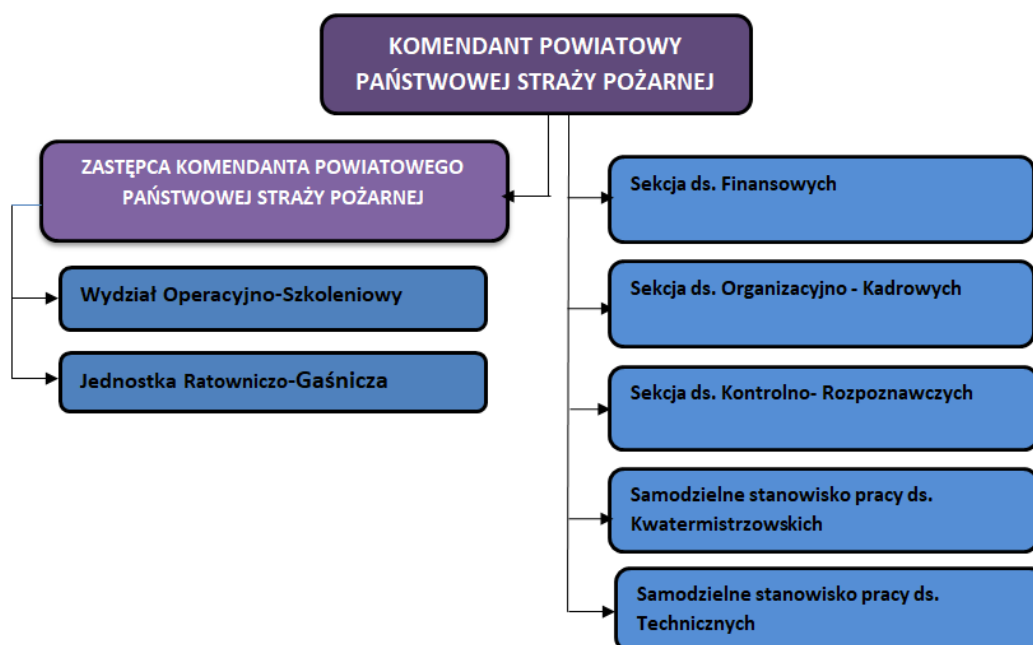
KOMENDANT POWIATOWY PAŃSTWOWEJ STRAŻY POŻARNEJ

ZASTĘPCA KOMENDANTA POWIATOWEGO PAŃSTWOWEJ STRAŻY POŻARNEJ

Wydział Operacyjno-Szkoleniowy

Jednostka Ratowniczo-Gaśnicza

Sekcja ds. Finansowych

Sekcja ds. Organizacyjno - Kadrowych

Sekcja ds. Kontrolno- Rozpoznawczych

Samodzielne stanowisko pracy ds. Kwatermistrzowskich

Samodzielne stanowisko pracy ds. Technicznych